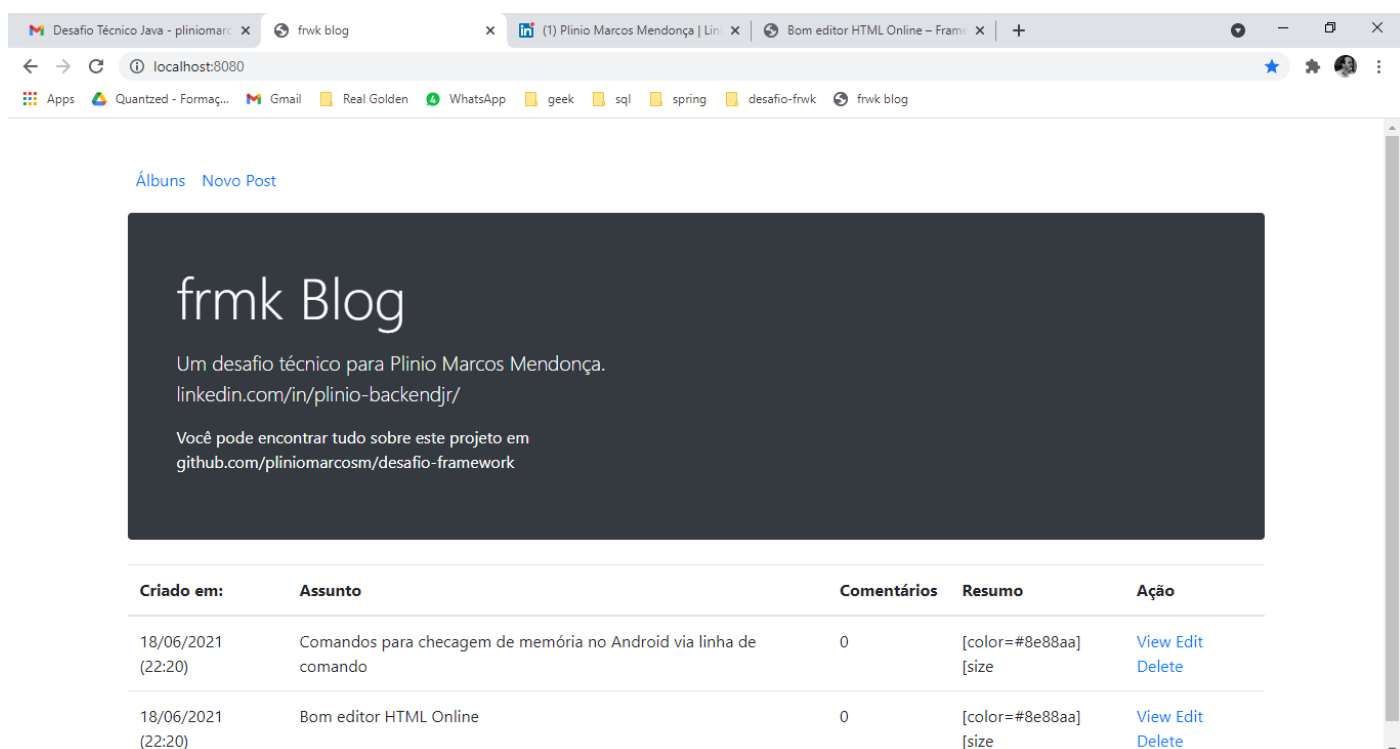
Desafio Técnico Java - pliniomarc ×
frwk blog ×
(1) Plinio Marcos Mendonça | Lin ×
Bom editor HTML Online – Fram ×
+

localhost:8080

Apps
Quantzed - Formaç...
Gmail
Real Golden
WhatsApp
geek
sql
spring
desafio-frwk
frwk blog

Álbuns Novo Post

frmk Blog

Um desafio técnico para Plinio Marcos Mendonça.
linkedin.com/in/plinio-backendjr/

Você pode encontrar tudo sobre este projeto em github.com/pliniomarcosm/desafio-framework

| Criado em: | Assunto | Comentários | Resumo | Ação |
|---|---|---|---|---|
| 18/06/2021 (22:20) | Comandos para checagem de memória no Android via linha de comando | 0 | [color=#8e88aa] [size | View Edit Delete |
| 18/06/2021 (22:20) | Bom editor HTML Online | 0 | [color=#8e88aa] [size | View Edit Delete |